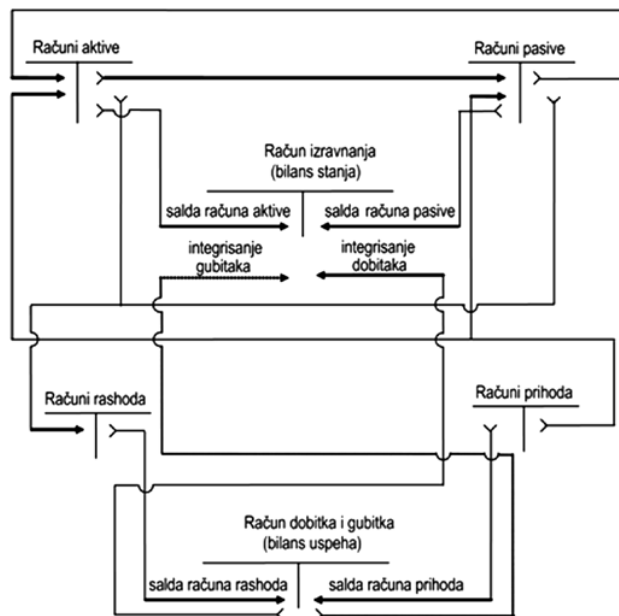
Računi aktive

Računi pasive

Račun izravnanja (bilans stanja)

salda računa aktive

salda računa pasive

integrisanje gubitaka

integrisanje dobitaka

Računi rashoda

Računi prihoda

Račun dobitka i gubitka (bilans uspeha)

salda računa rashoda

salda računa prihoda